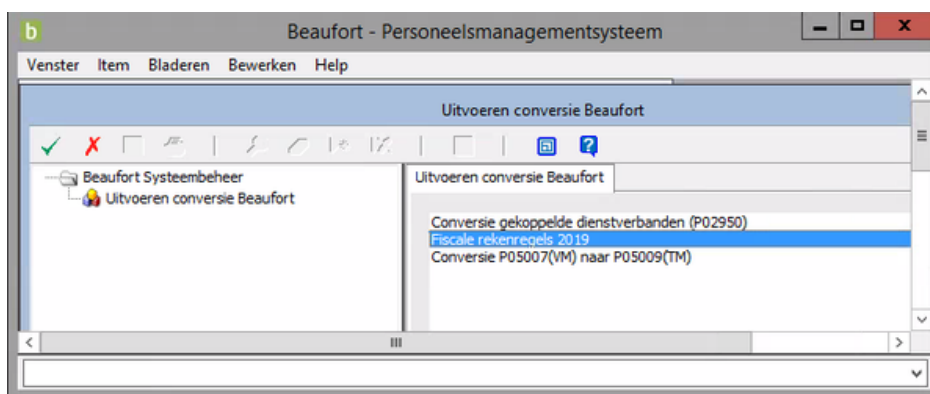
b Beaufort - Personeelsmanagementsysteem

Venster Item Bladeren Bewerken Help

Uitvoeren conversie Beaufort

Beaufort Systeembeheer
Uitvoeren conversie Beaufort

Uitvoeren conversie Beaufort

Conversie gekoppelde dienstverbanden (P02950)
Fiscale rekenregels 2019
Conversie P05007(VM) naar P05009(TM)